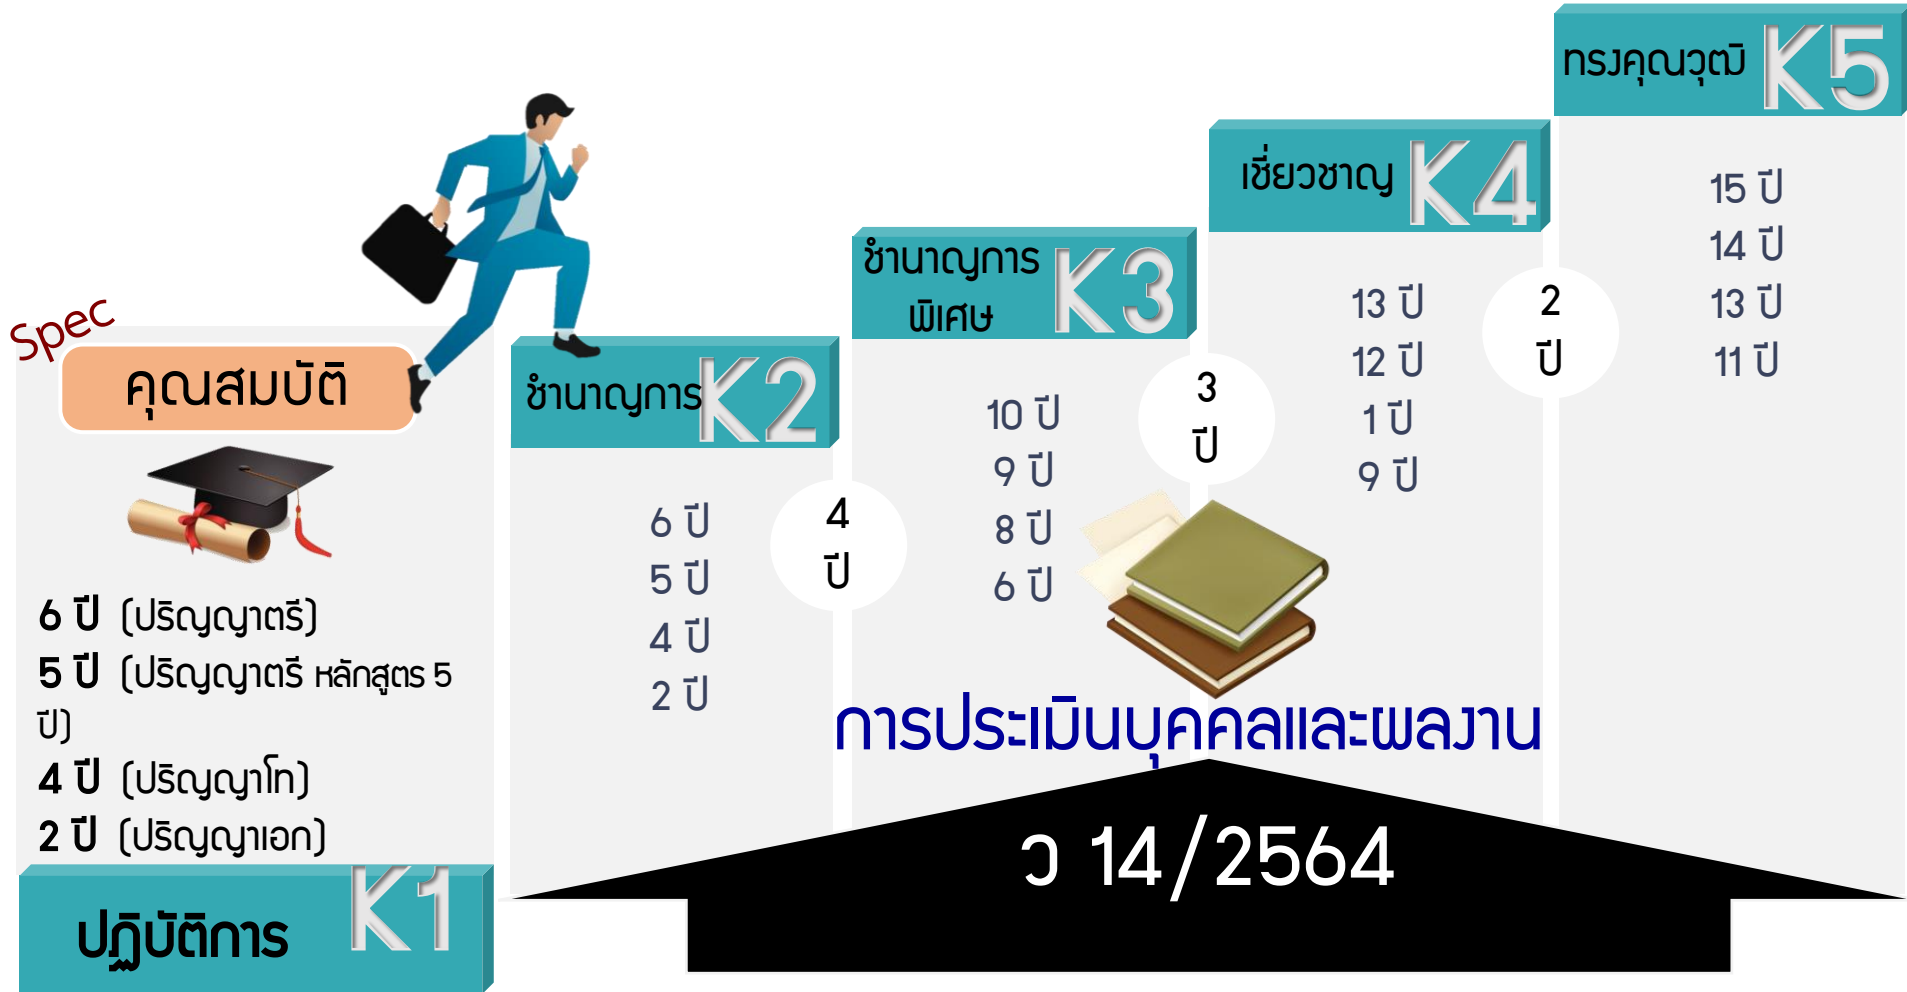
Spec
คุณสมบัติ

6 ปี (ปริญญาตรี)
5 ปี (ปริญญาตรี หลักสูตร 5 ปี)
4 ปี (ปริญญาโท)
2 ปี (ปริญญาเอก)

ปฏิบัติการ K1

ชำนาญการ K2
6 ปี
5 ปี
4 ปี
2 ปี

4 ปี

ชำนาญการพิเศษ K3
10 ปี
9 ปี
8 ปี
6 ปี

3 ปี

เชี่ยวชาญ K4
13 ปี
12 ปี
1 ปี
9 ปี

2 ปี

ทรงคุณวุฒิ K5
15 ปี
14 ปี
13 ปี
11 ปี

การประเมินบุคคลและผลงาน
ว 14/2564